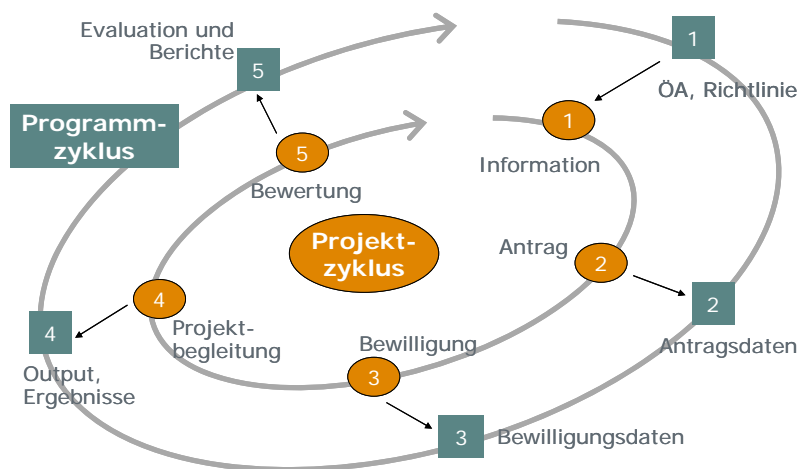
Evaluation und Berichte

5

1

ÖA, Richtlinie

Programmzyklus

1

Information

5

Bewertung

Projektzyklus

Antrag

2

2

Antragsdaten

4

4

Projektbegleitung

Bewilligung

3

Output, Ergebnisse

3

Bewilligungsdaten